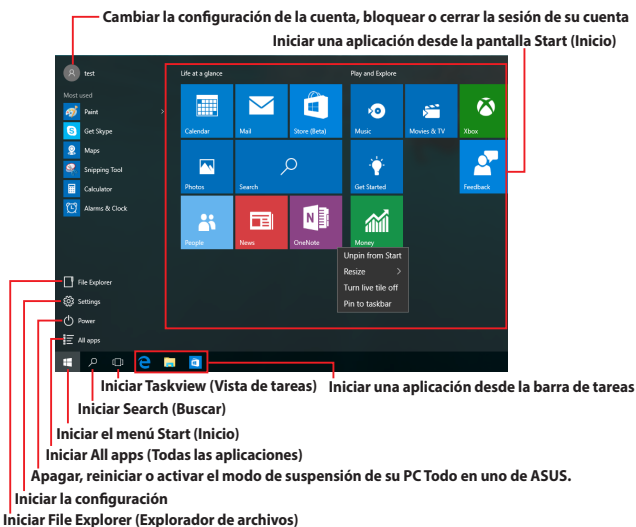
Cambiar la configuración de la cuenta, bloquear o cerrar la sesión de su cuenta

Iniciar una aplicación desde la pantalla Start (Inicio)

test

Most used

Paint

Get Skype

Maps

Snipping Tool

Calculator

Alarms & Clock

Life at a glance

Calendar

Mail

Store (Beta)

Photos

Search

People

News

OneNote

Play and Explore

Music

Movies & TV

Xbox

Get Started

Feedback

Money

Unpin from Start

Resize

Turn live tile off

Pin to taskbar

File Explorer

Settings

Power

All apps

Iniciar Taskview (Vista de tareas)

Iniciar una aplicación desde la barra de tareas

Iniciar Search (Buscar)

Iniciar el menú Start (Inicio)

Iniciar All apps (Todas las aplicaciones)

Apagar, reiniciar o activar el modo de suspensión de su PC Todo en uno de ASUS.

Iniciar la configuración

Iniciar File Explorer (Explorador de archivos)